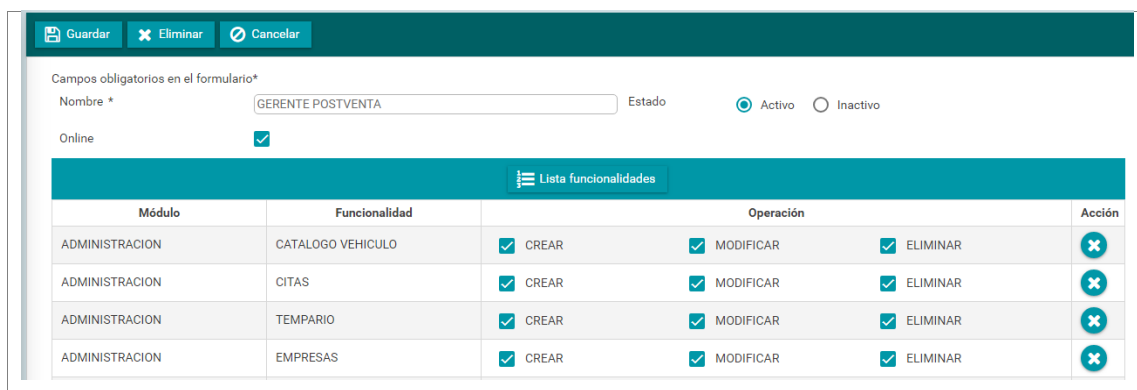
Guardar Eliminar Cancelar

Campos obligatorios en el formulario*

Nombre * GERENTE POSTVENTA Estado Activo Inactivo

Online

Lista funcionalidades

| Módulo | Funcionalidad | Operación | | | Acción |
|---|---|---|---|---|---|
| ADMINISTRACION | CATALOGO VEHICULO | CREAR | MODIFICAR | ELIMINAR | |
| ADMINISTRACION | CITAS | CREAR | MODIFICAR | ELIMINAR | |
| ADMINISTRACION | TEMPARIO | CREAR | MODIFICAR | ELIMINAR | |
| ADMINISTRACION | EMPRESAS | CREAR | MODIFICAR | ELIMINAR | |